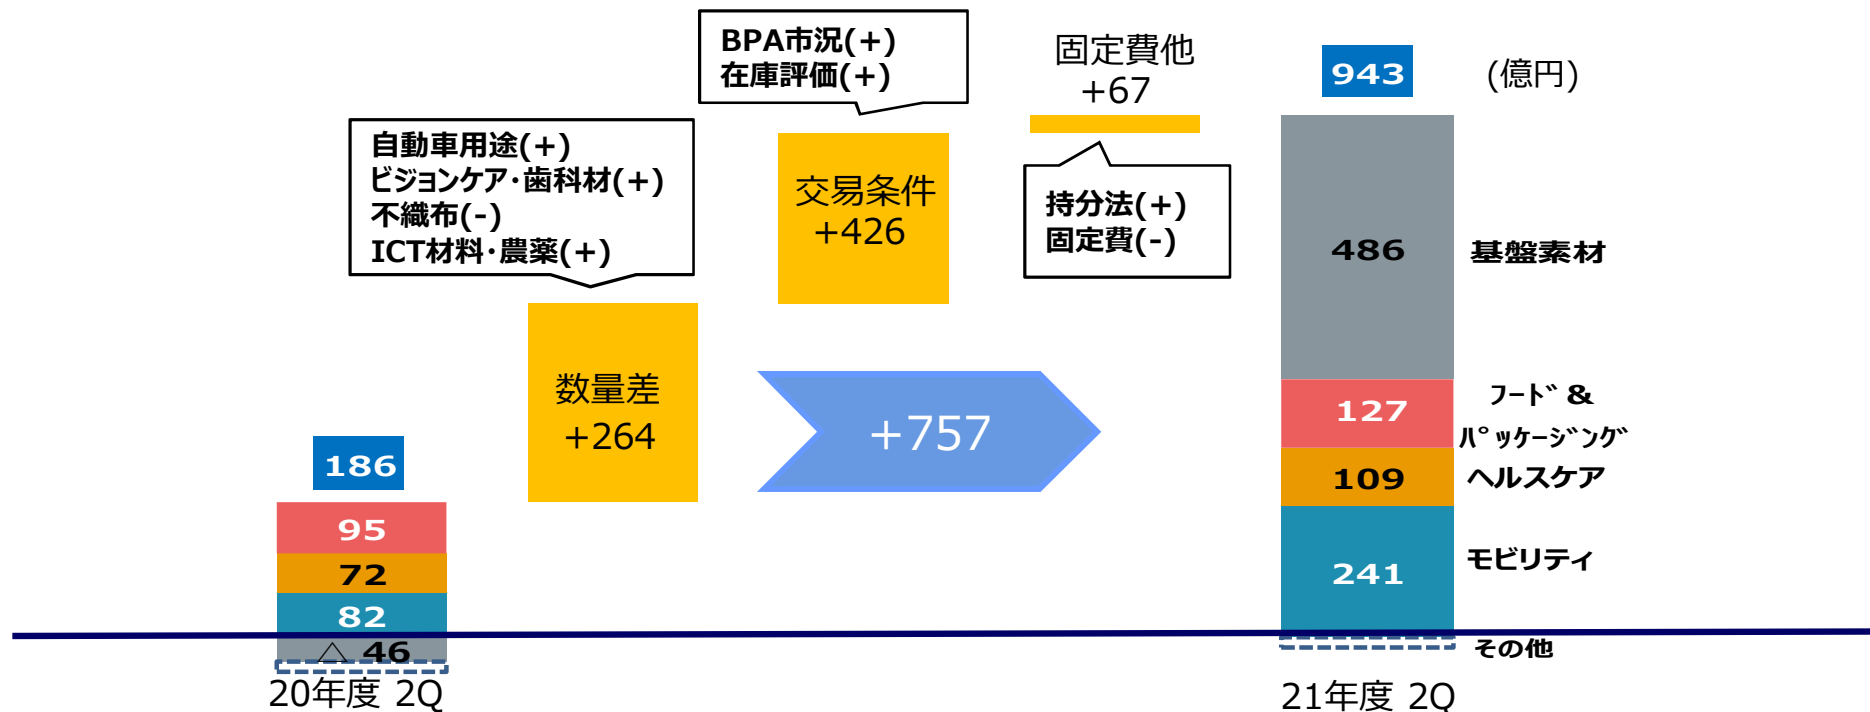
BPA市況(+)
在庫評価(+)

固定費他
+67

943

(億円)

自動車用途(+)
ビジョンケア・歯科材(+)
不織布(-)
ICT材料・農薬(+)

交易条件
+426

持分法(+)
固定費(-)

486

基盤素材

数量差
+264

+757

127

フード＆パッケージング

186

109

ヘルスケア

95

72

241

モビリティ

82

△ 46

その他

20年度 2Q

21年度 2Q